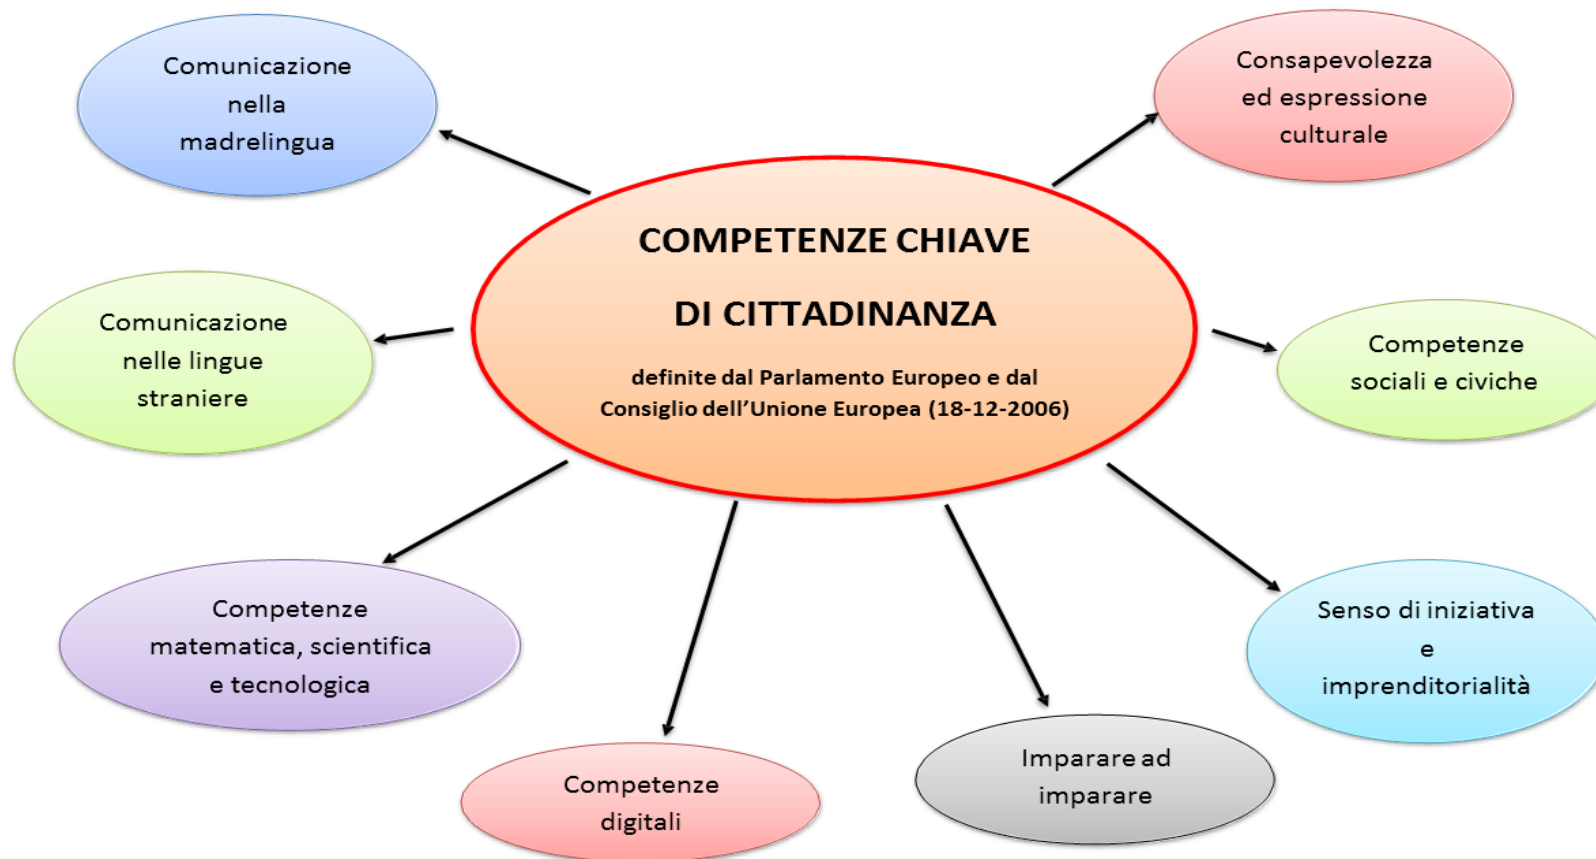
Comunicazione nella madrelingua

Consapevolezza ed espressione culturale

COMPETENZE CHIAVE

DI CITTADINANZA

definite dal Parlamento Europeo e dal Consiglio dell'Unione Europea (18-12-2006)

Comunicazione nelle lingue straniere

Competenze sociali e civiche

Competenze matematica, scientifica e tecnologica

Senso di iniziativa e imprenditorialità

Competenze digitali

Imparare ad imparare